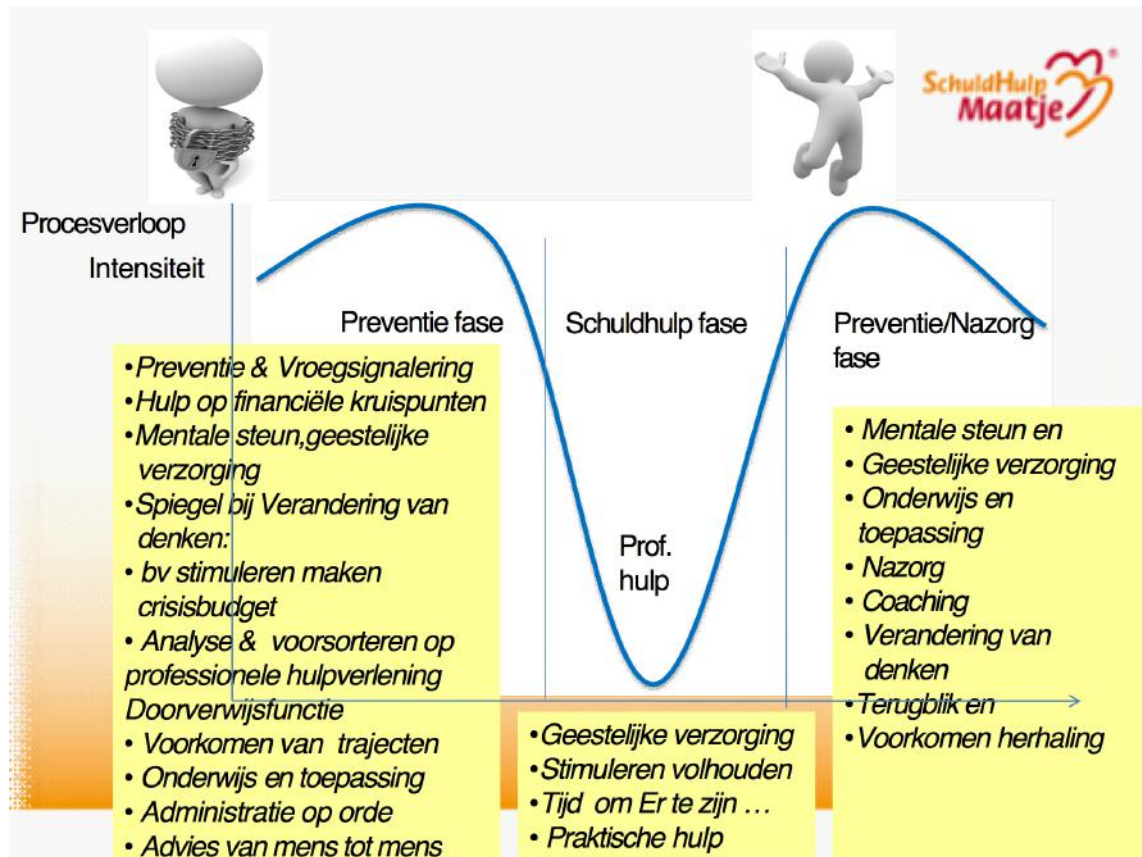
SchuldHulp Maatje

Procesverloop
Intensiteit

Preventie fase

Schuldhulp fase

Preventie/Nazorg fase

•Preventie & Vroegsignalering
•Hulp op financiële kruispunten
•Mentale steun,geestelijke verzorging
•Spiegel bij Verandering van denken:
• bv stimuleren maken crisisbudget
• Analyse & voorsorteren op professionele hulpverlening Doorverwijsfunctie
• Voorkomen van trajecten
• Onderwijs en toepassing
• Administratie op orde
• Advies van mens tot mens

Prof. hulp

•Geestelijke verzorging
•Stimuleren volhouden
•Tijd om Er te zijn …
• Praktische hulp

• Mentale steun en
• Geestelijke verzorging
• Onderwijs en toepassing
• Nazorg
• Coaching
• Verandering van denken
•Terugblik en
•Voorkomen herhaling